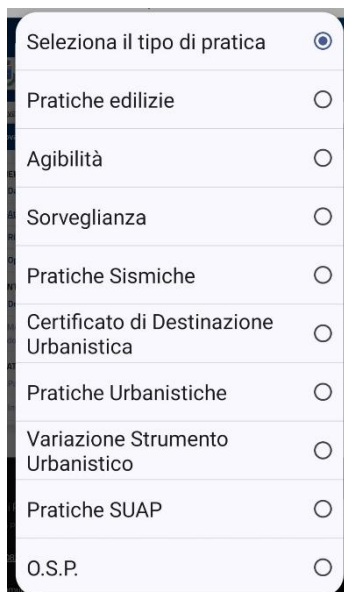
Seleziona il tipo di pratica

Pratiche edilizie

Agibilità

Sorveglianza

Pratiche Sismiche

Certificato di Destinazione Urbanistica

Pratiche Urbanistiche

Variazione Strumento Urbanistico

Pratiche SUAP

O.S.P.